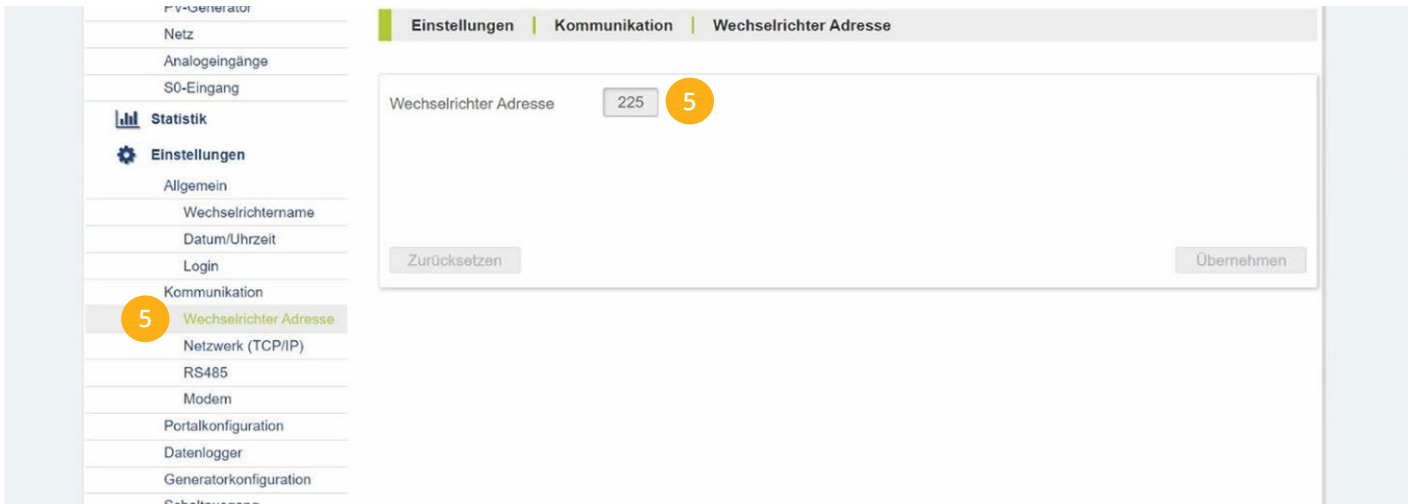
PV-Generator
Netz
Analogeingänge
S0-Eingang
Statistik
Einstellungen
Allgemein
Wechselrichtername
Datum/Uhrzeit
Login
Kommunikation
5
Wechselrichter Adresse
Netzwerk (TCP/IP)
RS485
Modem
Portalkonfiguration
Datenlogger
Generatorkonfiguration
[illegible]

Einstellungen | Kommunikation | Wechselrichter Adresse

Wechselrichter Adresse 225 5

Zurücksetzen

Übernehmen